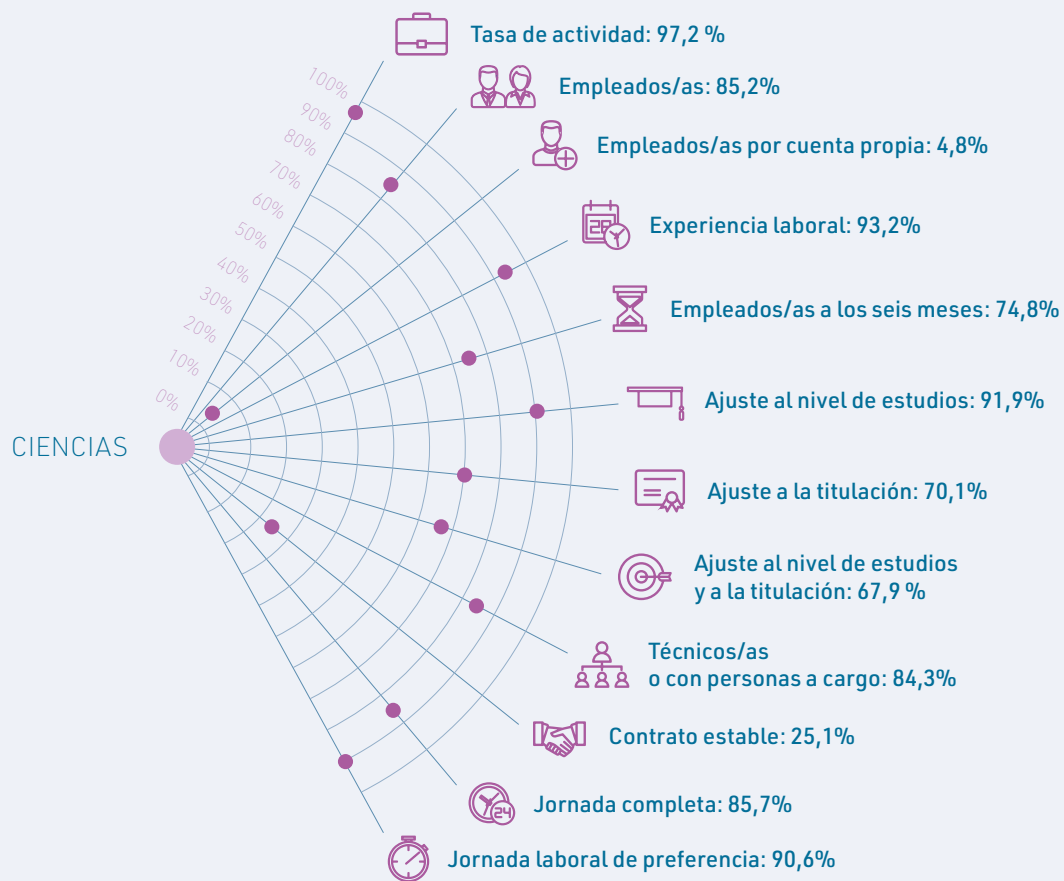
Tasa de actividad: 97,2 %

Empleados/as: 85,2%

Empleados/as por cuenta propia: 4,8%

Experiencia laboral: 93,2%

Empleados/as a los seis meses: 74,8%

Ajuste al nivel de estudios: 91,9%

Ajuste a la titulación: 70,1%

Ajuste al nivel de estudios y a la titulación: 67,9 %

Técnicos/as o con personas a cargo: 84,3%

Contrato estable: 25,1%

Jornada completa: 85,7%

Jornada laboral de preferencia: 90,6%

100%
90%
80%
70%
60%
50%
40%
30%
20%
10%
0%

CIENCIAS

20